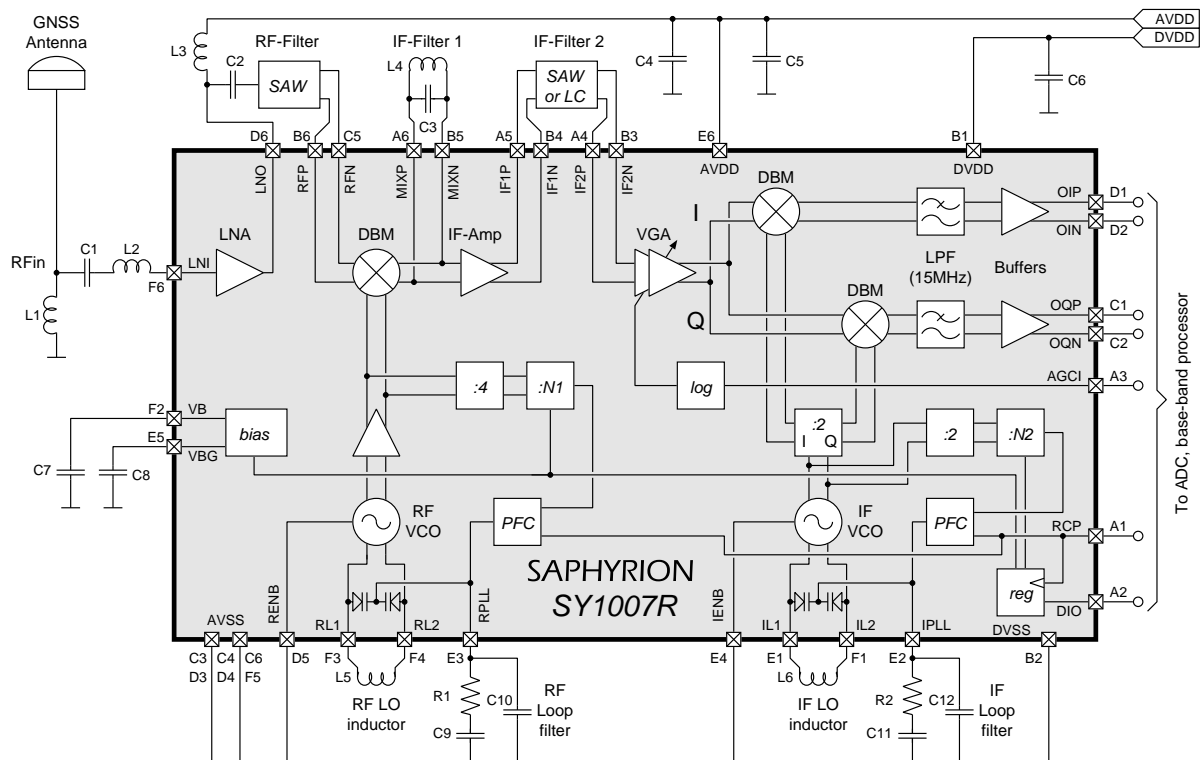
GNSS
Antenna

AVDD
DVDD

L3
RF-Filter
C2
SAW
IF-Filter 1
L4
C3
IF-Filter 2
SAW
or LC
C4
C5
C6

D6
B6
C5
A6
B5
A5
B4
A4
B3
E6
B1

LNO
RFP
RFN
MIXP
MIXN
IF1P
IF1N
IF2P
IF2N
AVDD
DVDD

DBM
I
OIP
D1
OIN
D2

RFin
C1
L2
LNI
F6
LNA
DBM
IF-Amp
VGA
LPF
(15MHz)
Buffers

L1

Q
DBM
OQP
C1
OQN
C2

To ADC, base-band processor

:4
:N1
log
AGCI
A3

F2
VB
E5
VBG
bias
C7
C8

:2
I Q
:2
:N2

RF
VCO
PFC
IF
VCO
PFC
RCP
A1

SAPHYRION
SY1007R
reg
A2
DIO

AVSS
RENB
RL1
RL2
RPLL
IENB
IL1
IL2
IPLL
DVSS

C3 C4 C6
D3 D4 F5
D5
F3
F4
E3
E4
E1
F1
E2
B2

L5
RF LO
inductor
R1
C10
RF
Loop
filter
C9

L6
IF LO
inductor
R2
C12
IF
Loop
filter
C11